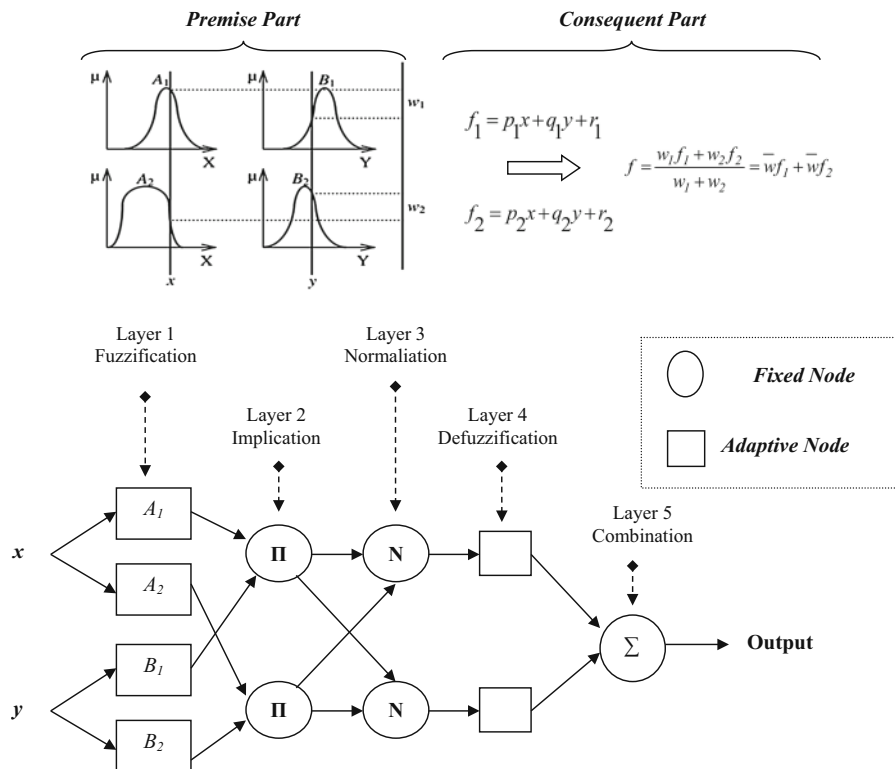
Premise Part

Consequent Part

μ $A_1$ X

μ $B_1$ Y

$w_1$

μ $A_2$ X x

μ $B_2$ Y y

$w_2$

$f_1 = p_1x + q_1y + r_1$

$f = \frac{w_1 f_1 + w_2 f_2}{w_1 + w_2} = \bar{w}f_1 + \bar{w}f_2$

$f_2 = p_2x + q_2y + r_2$

Layer 1
Fuzzification

Layer 3
Normaliation

Fixed Node

Layer 2
Implication

Layer 4
Defuzzification

Adaptive Node

Layer 5
Combination

x

$A_1$

$A_2$

$B_1$

$B_2$

y

Π

Π

N

N

∑

Output